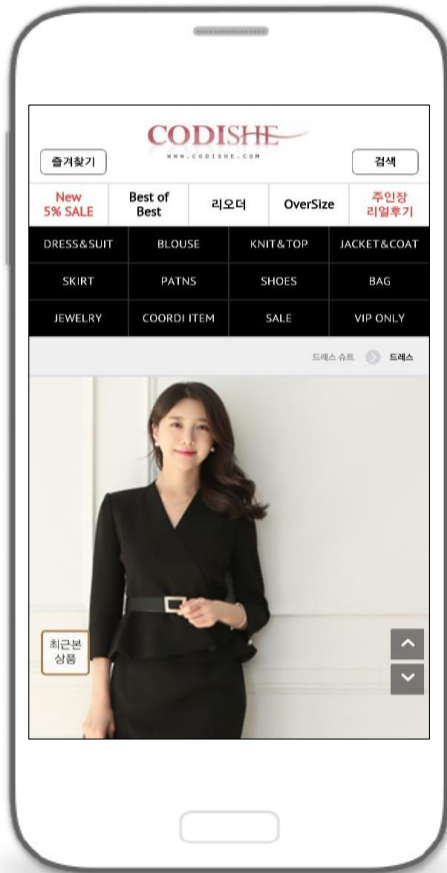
즐겨찾기

CODISHE
WWW.CODISHE.COM

검색

New 5% SALE | Best of Best | 리오더 | OverSize | 주인장 리얼후기

| DRESS&SUIT | BLOUSE | KNIT&TOP | JACKET&COAT |
|---|---|---|---|
| SKIRT | PATNS | SHOES | BAG |
| JEWELRY | COORDI ITEM | SALE | VIP ONLY |

드레스 슈트 드레스

최근본 상품